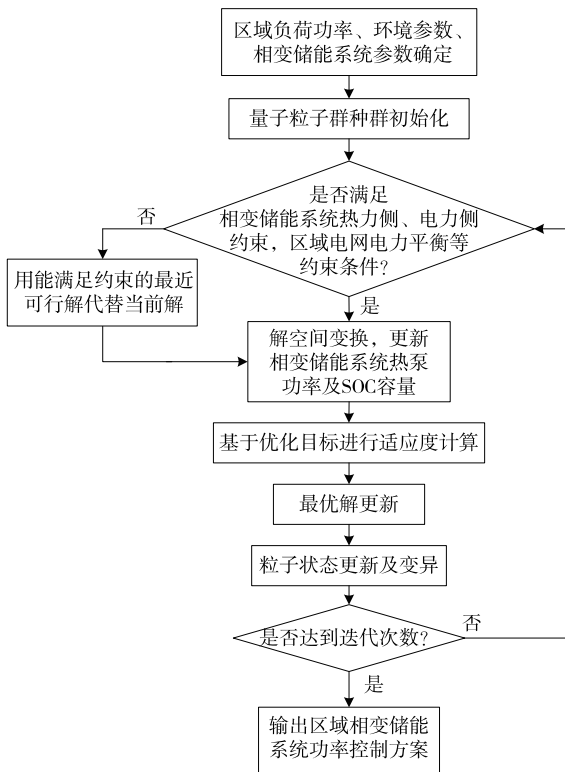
区域负荷功率、环境参数、相变储能系统参数确定

量子粒子群种群初始化

是否满足相变储能系统热力侧、电力侧约束，区域电网电力平衡等约束条件？

否

用能满足约束的最近可行解代替当前解

是

解空间变换，更新相变储能系统热泵功率及SOC容量

基于优化目标进行适应度计算

最优解更新

粒子状态更新及变异

是否达到迭代次数？

否

是

输出区域相变储能系统功率控制方案